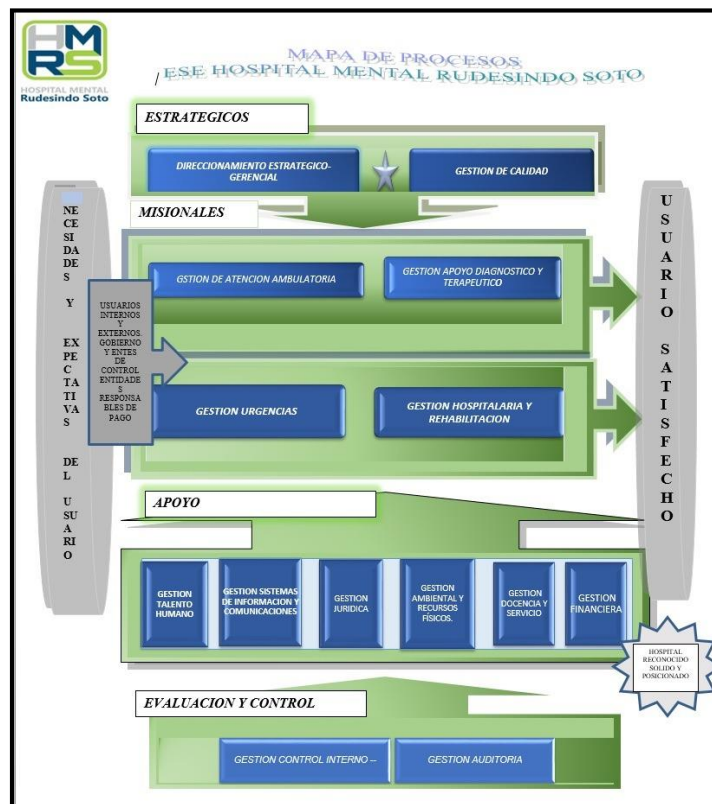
HMRS
HOSPITAL MENTAL
Rudesindo Soto

MAPA DE PROCESOS
ESE HOSPITAL MENTAL RUDESINDO SOTO

ESTRATEGICOS

DIRECCIONAMIENTO ESTRATEGICO-GERENCIAL

GESTION DE CALIDAD

NECESIDADES Y EXPECTATIVAS DEL USUARIO

MISIONALES

GSTION DE ATENCION AMBULATORIA

GESTION APOYO DIAGNOSTICO Y TERAPEUTICO

USUARIOS INTERNOS Y EXTERNOS. GOBIERNO Y ENTES DE CONTROL ENTIDADES RESPONSABLES DE PAGO

GESTION URGENCIAS

GESTION HOSPITALARIA Y REHABILITACION

USUARIO SATISFECHO

APOYO

GESTION TALENTO HUMANO

GESTION SISTEMAS DE INFORMACION Y COMUNICACIONES

GESTION JURIDICA

GESTION AMBIENTAL Y RECURSOS FÍSICOS.

GESTION DOCENCIA Y SERVICIO

GESTION FINANCIERA

HOSPITAL RECONOCIDO SOLIDO Y POSICIONADO

EVALUACION Y CONTROL

GESTION CONTROL INTERNO –

GESTION AUDITORIA